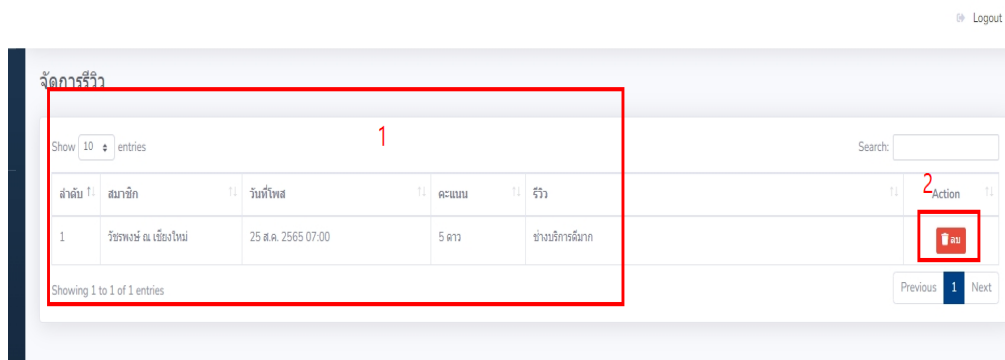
Logout

จัดการรีวิว

1

Show 10 entries

Search:

2

| ลำดับ | สมาชิก | วันที่โพส | คะแนน | รีวิว | Action |
|---|---|---|---|---|---|
| 1 | วัชรพงษ์ ณ เชียงใหม่ | 25 ส.ค. 2565 07:00 | 5 ดาว | ช่างบริการดีมาก | ลบ |

Showing 1 to 1 of 1 entries

Previous 1 Next